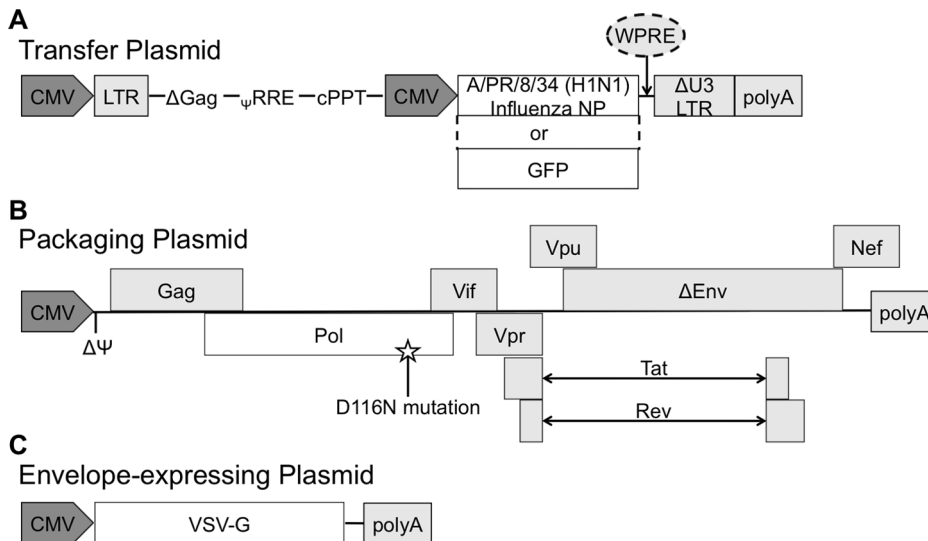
A
Transfer Plasmid

WPRE

CMV LTR ΔGag ψRRE cPPT CMV A/PR/8/34 (H1N1) Influenza NP ΔU3 LTR polyA

or

GFP

B
Packaging Plasmid

Vpu Nef

CMV Gag Vif ΔEnv polyA

ΔΨ Pol Vpr

Tat

D116N mutation

Rev

C
Envelope-expressing Plasmid

CMV VSV-G polyA